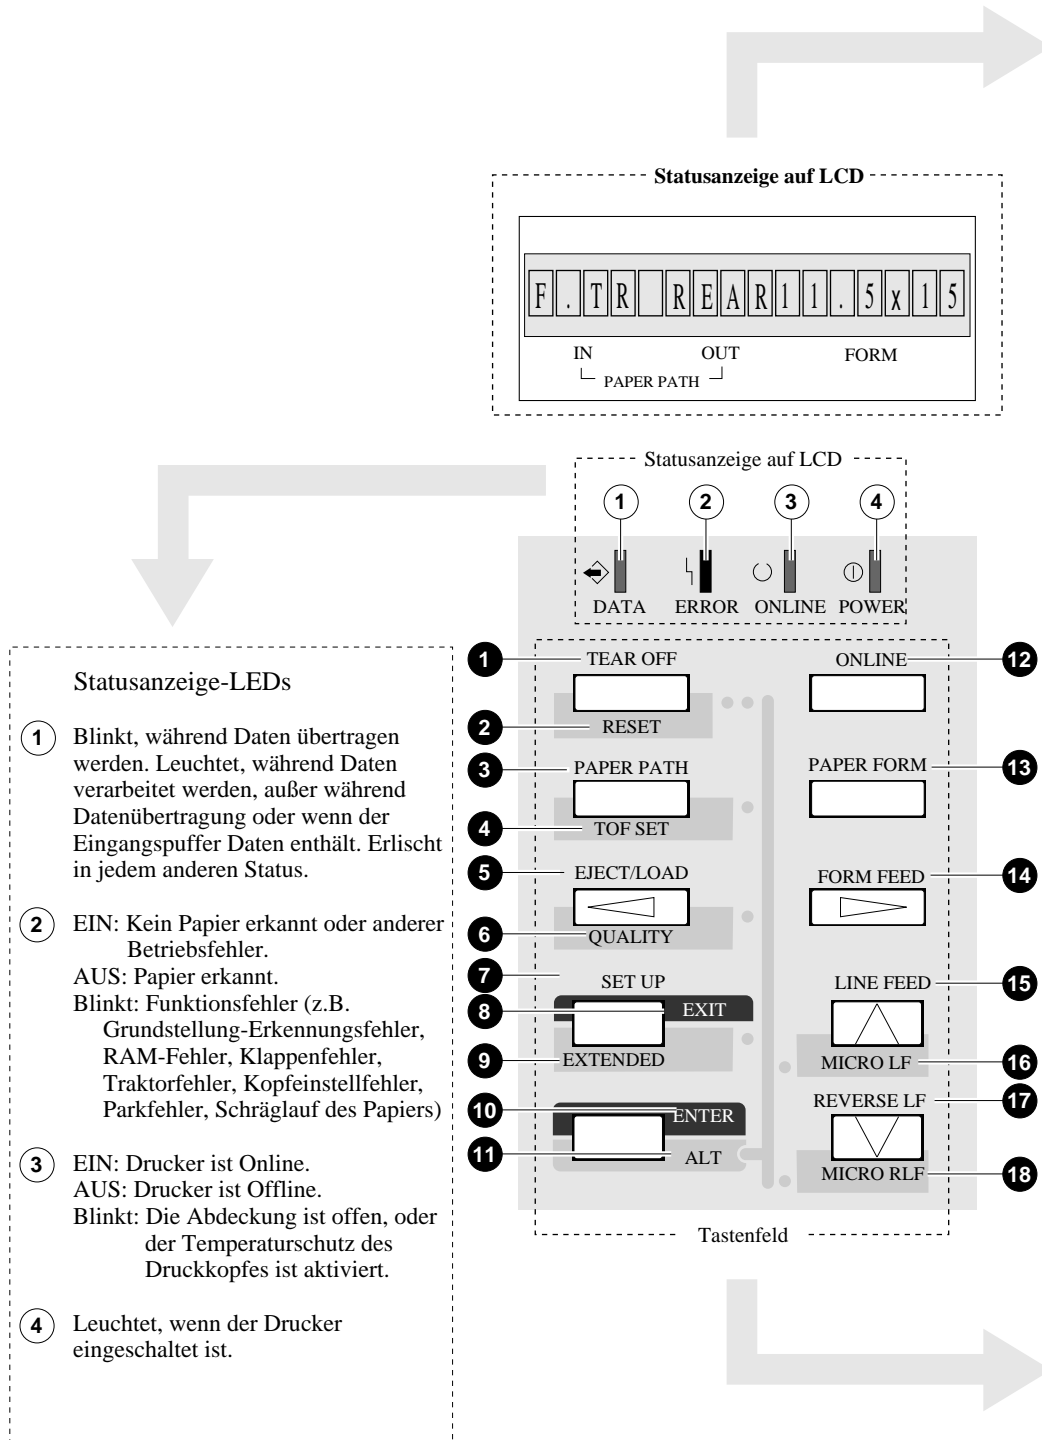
Statusanzeige auf LCD

F.TR REAR11.5x15

IN OUT FORM
PAPER PATH

Statusanzeige auf LCD

1 2 3 4

DATA ERROR ONLINE POWER

Statusanzeige-LEDs

1 Blinkt, während Daten übertragen werden. Leuchtet, während Daten verarbeitet werden, außer während Datenübertragung oder wenn der Eingangspuffer Daten enthält. Erlischt in jedem anderen Status.

2 EIN: Kein Papier erkannt oder anderer Betriebsfehler.
AUS: Papier erkannt.
Blinkt: Funktionsfehler (z.B. Grundstellung-Erkennungsfehler, RAM-Fehler, Klappenfehler, Traktorfehler, Kopfeinstellfehler, Parkfehler, Schräglauf des Papiers)

3 EIN: Drucker ist Online.
AUS: Drucker ist Offline.
Blinkt: Die Abdeckung ist offen, oder der Temperaturschutz des Druckkopfes ist aktiviert.

4 Leuchtet, wenn der Drucker eingeschaltet ist.

1 TEAR OFF
2 RESET
3 PAPER PATH
4 TOF SET
5 EJECT/LOAD
6 QUALITY
7 SET UP
8 EXIT
9 EXTENDED
10 ENTER
11 ALT
12 ONLINE
13 PAPER FORM
14 FORM FEED
15 LINE FEED
16 MICRO LF
17 REVERSE LF
18 MICRO RLF

Tastenfeld